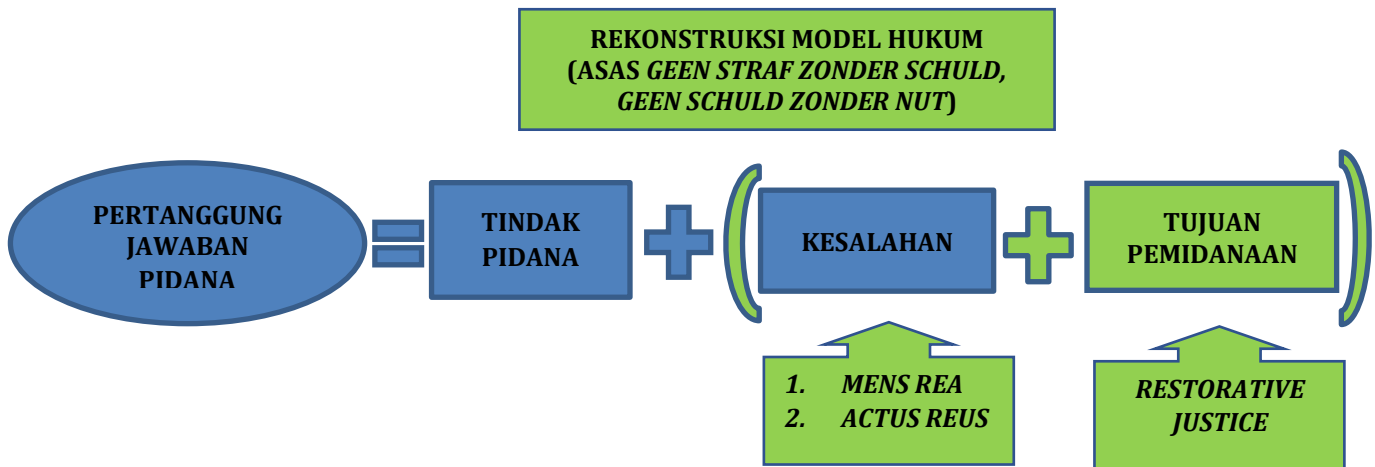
REKONSTRUKSI MODEL HUKUM (ASAS GEEN STRAF ZONDER SCHULD, GEEN SCHULD ZONDER NUT)

PERTANGGUNG JAWABAN PIDANA

TINDAK PIDANA

KESALAHAN

TUJUAN PEMIDANAAN

1. MENS REA
2. ACTUS REUS

RESTORATIVE JUSTICE